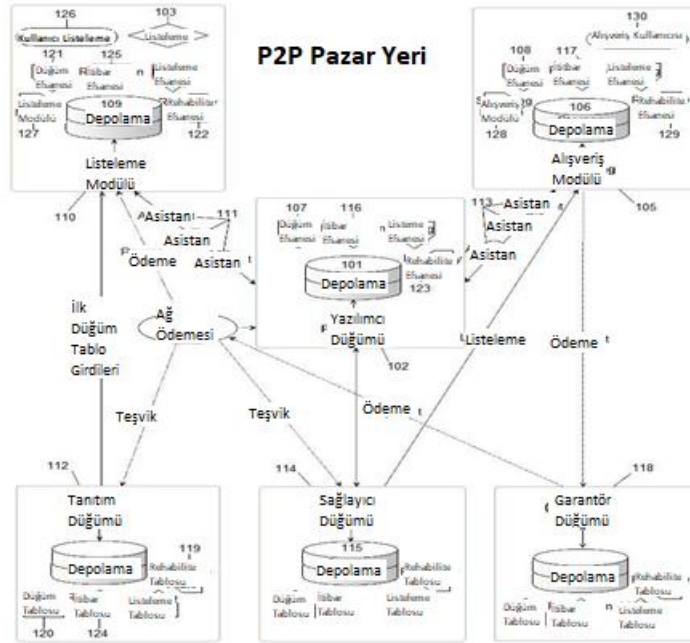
P2P Pazar Yeri

126
103
Kullanıcı Listeleme
Listeleme
121
125
Düğüm Elyafısı
İtibar Elyafısı
Listeleme Elyafısı
Listeleme Modülü
109
Depolama
Rehabilite Elyafısı
127
122
Listeleme Modülü

130
Alışveriş Kullanıcısı
108
117
Düğüm Elyafısı
İtibar Elyafısı
Listeleme Elyafısı
Alışveriş Modülü
106
Depolama
Rehabilite Elyafısı
128
129
Alışveriş Modülü

110
Asistan
111
Asistan
Ödeme
Asistan

107
116
Düğüm Elyafısı
İtibar Elyafısı
Listeleme Elyafısı
101
Depolama
Rehabilite Elyafısı
123
Yazılımcı Düğümü
102

113
Asistan
Asistan
Asistan
105

İlk Düğüm Tablo Girdileri
Ağ Ödemesi
Listeleme
Ödeme
Teşvik
Teşvik
Ödeme

112
Tanıtım Düğümü
Depolama
119
Rehabilite Tablosu
Düğüm Tablosu
İtibar Tablosu
Listeleme Tablosu
120
124

114
Sağlayıcı Düğümü
115
Depolama
Rehabilite Tablosu
Düğüm Tablosu
İtibar Tablosu
Listeleme Tablosu

118
Garantör Düğümü
Depolama
Rehabilite Tablosu
Düğüm Tablosu
İtibar Tablosu
Listeleme Tablosu